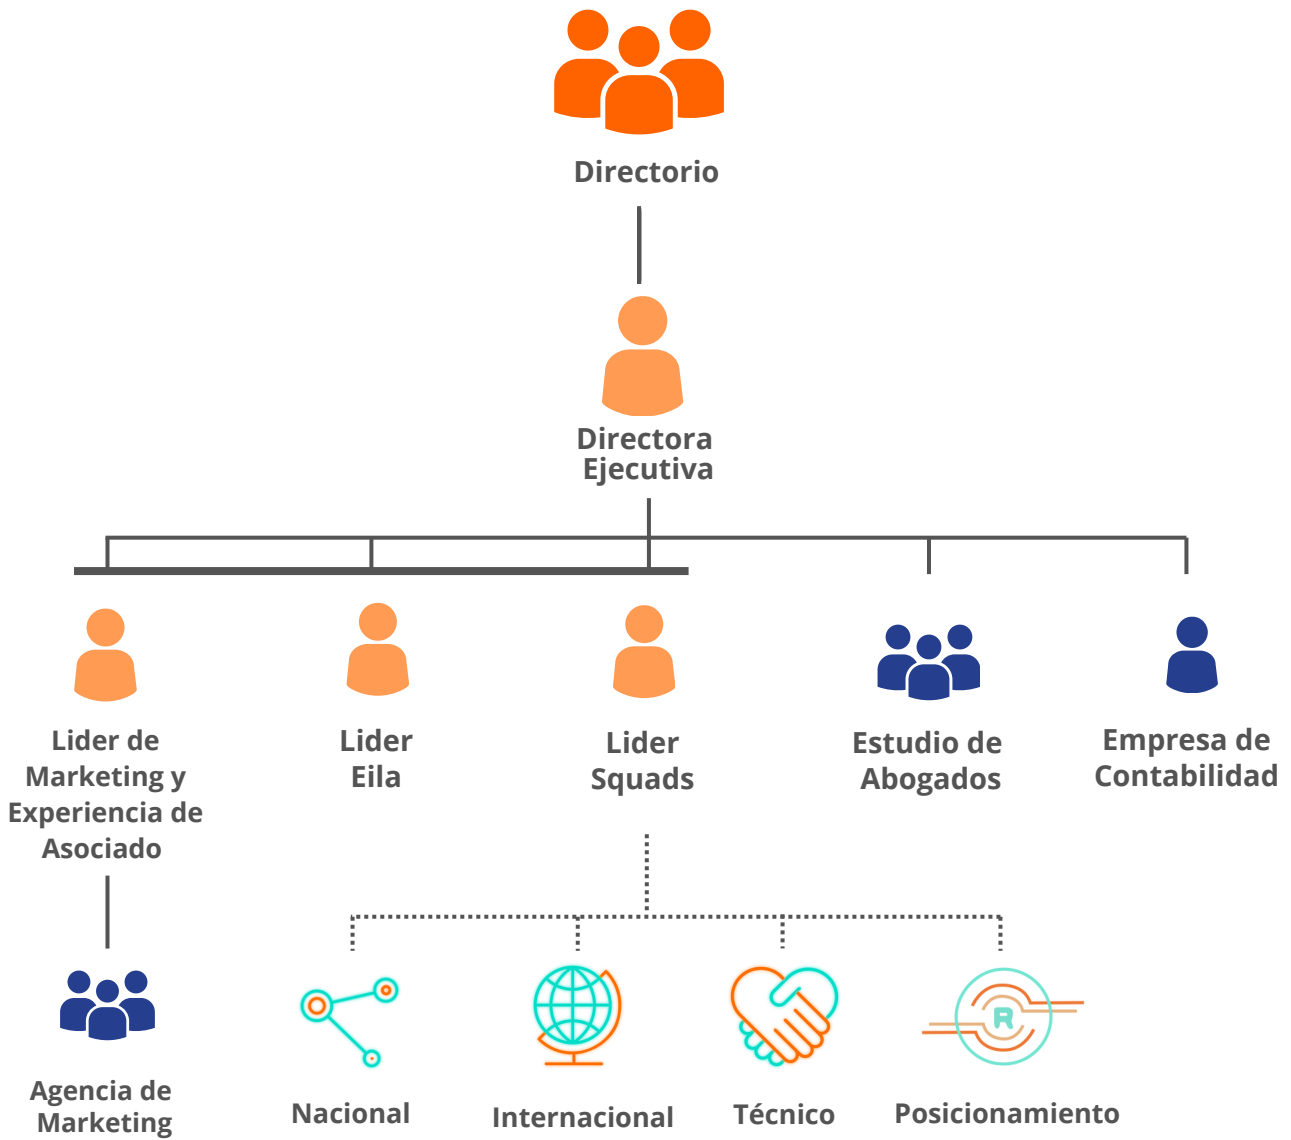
Directorio

Directora Ejecutiva

Lider de Marketing y Experiencia de Asociado

Lider Eila

Lider Squads

Estudio de Abogados

Empresa de Contabilidad

Agencia de Marketing

Nacional

Internacional

Técnico

R

Posicionamiento